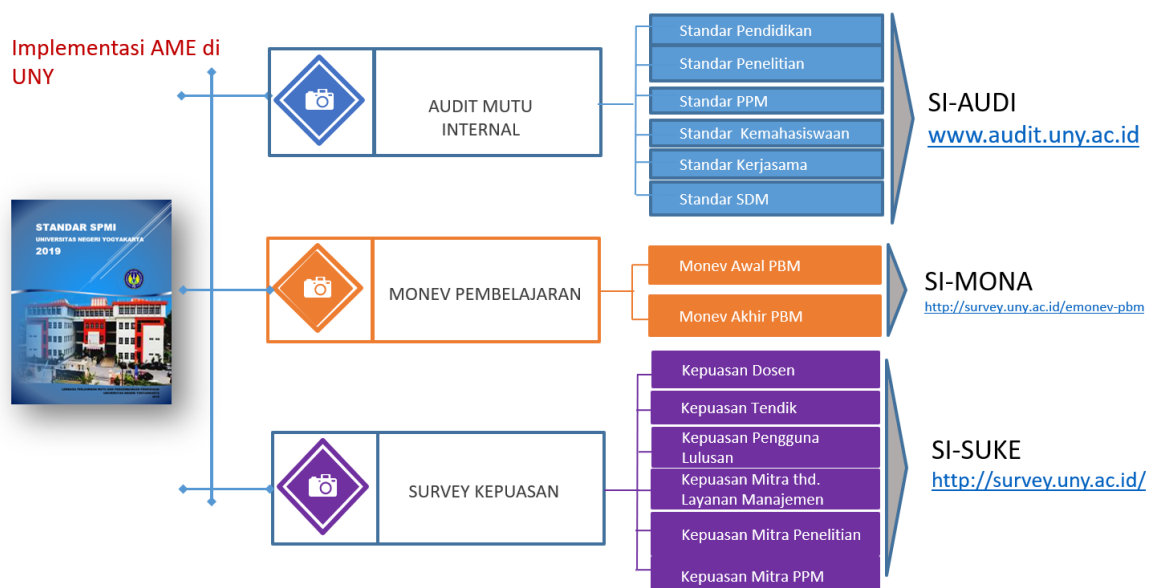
Implementasi AME di UNY

STANDAR SPMI
UNIVERSITAS NEGERI YOGYAKARTA
2019

AUDIT MUTU INTERNAL

Standar Pendidikan
Standar Penelitian
Standar PPM
Standar Kemahasiswaan
Standar Kerjasama
Standar SDM

SI-AUDI
www.audit.uny.ac.id

MONEV PEMBELAJARAN

Monev Awal PBM
Monev Akhir PBM

SI-MONA
http://survey.uny.ac.id/emonev-pbm

SURVEY KEPUASAN

Kepuasan Dosen
Kepuasan Tendik
Kepuasan Pengguna Lulusan
Kepuasan Mitra thd. Layanan Manajemen
Kepuasan Mitra Penelitian
Kepuasan Mitra PPM

SI-SUKE
http://survey.uny.ac.id/